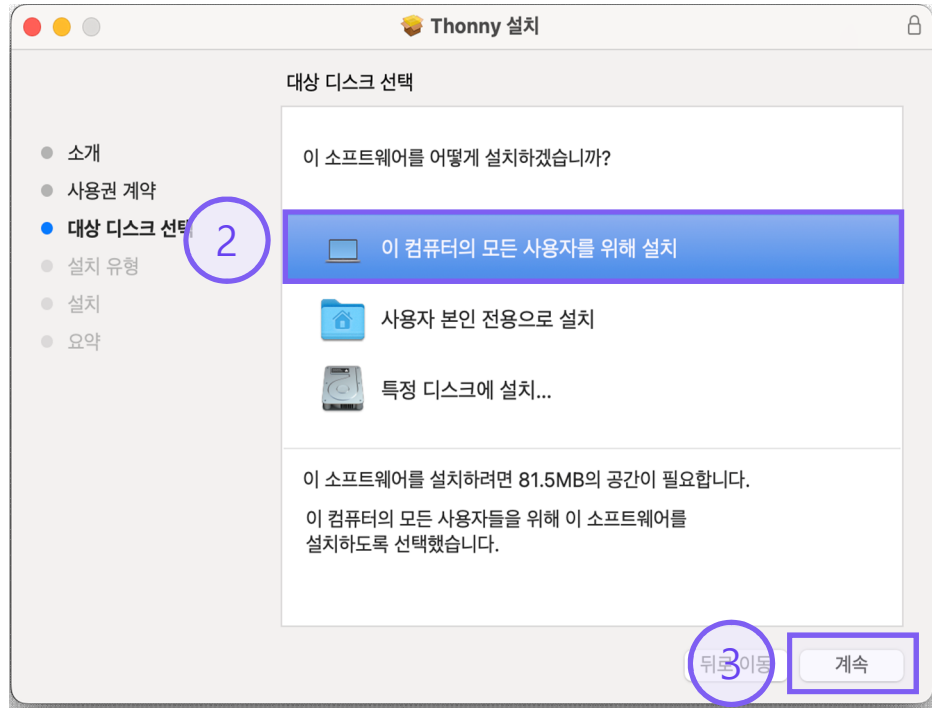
Thonny 설치

대상 디스크 선택

소개
사용권 계약
대상 디스크 선택
설치 유형
설치
요약

2

이 소프트웨어를 어떻게 설치하겠습니까?

이 컴퓨터의 모든 사용자를 위해 설치

사용자 본인 전용으로 설치

특정 디스크에 설치...

이 소프트웨어를 설치하려면 81.5MB의 공간이 필요합니다.

이 컴퓨터의 모든 사용자들을 위해 이 소프트웨어를 설치하도록 선택했습니다.

뒤로 이동

3

계속